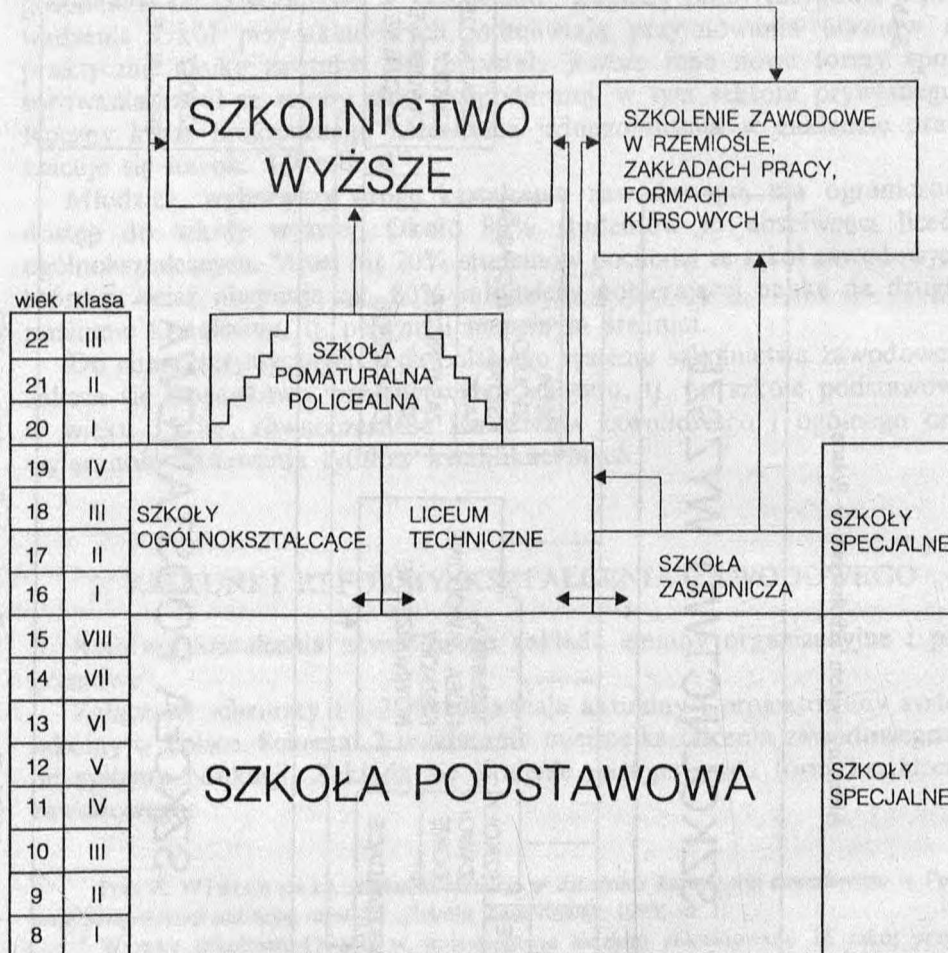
SZKOLNICTWO WYŻSZE

SZKOLENIE ZAWODOWE W RZEMIOŚLE, ZAKŁADACH PRACY, FORMACH KURSOWYCH

| wiek | klasa |
|---|---|
| 22 | III |
| 21 | II |
| 20 | I |
| 19 | IV |
| 18 | III |
| 17 | II |
| 16 | I |
| 15 | VIII |
| 14 | VII |
| 13 | VI |
| 12 | V |
| 11 | IV |
| 10 | III |
| 9 | II |
| 8 | I |

SZKOŁA POMATURALNA POLICEALNA

SZKOŁY OGÓLNOKSZTAŁCĄCE

LICEUM TECHNICZNE

SZKOŁA ZASADNICZA

SZKOŁY SPECJALNE

SZKOŁA PODSTAWOWA

SZKOŁY SPECJALNE